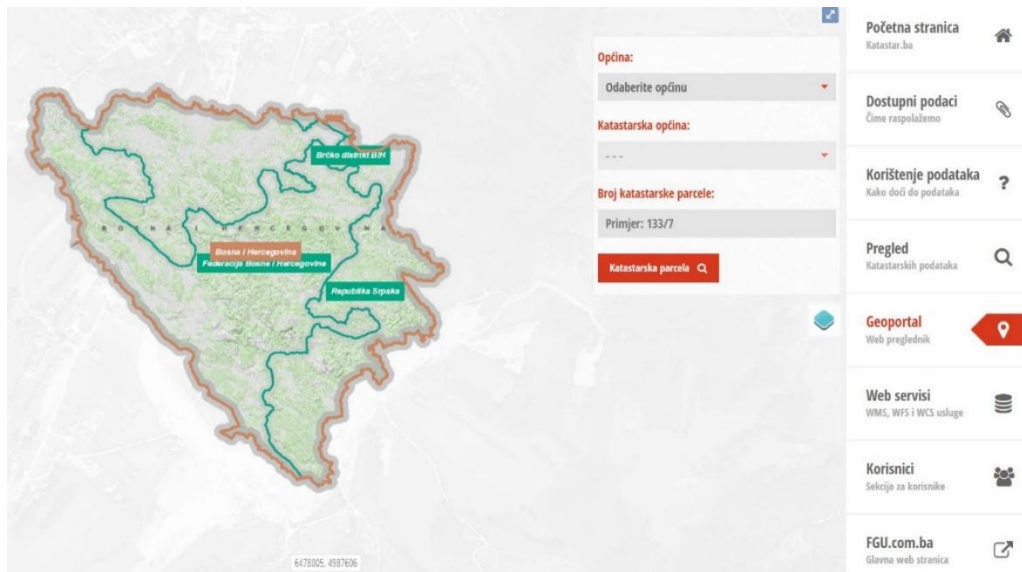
Brčko distrikt BiH

BOSNA I HERCEGOVINA

Bosne i Hercegovina
Federacija Bosne i Hercegovine

Republika Srpska

6478005, 4987606

Općina:

Odaberite općinu

Katastarska općina:

- - -

Broj katastarske parcele:

Primjer: 133/7

Katastarska parcela

Početna stranica
Katastar.ba

Dostupni podaci
Čime raspolažemo

Korištenje podataka
Kako doći do podataka

Pregled
Katastarskih podataka

Geoportal
Web preglednik

Web servisi
WMS, WFS i WCS usluge

Korisnici
Sekcija za korisnike

FGU.com.ba
Glavna web stranica